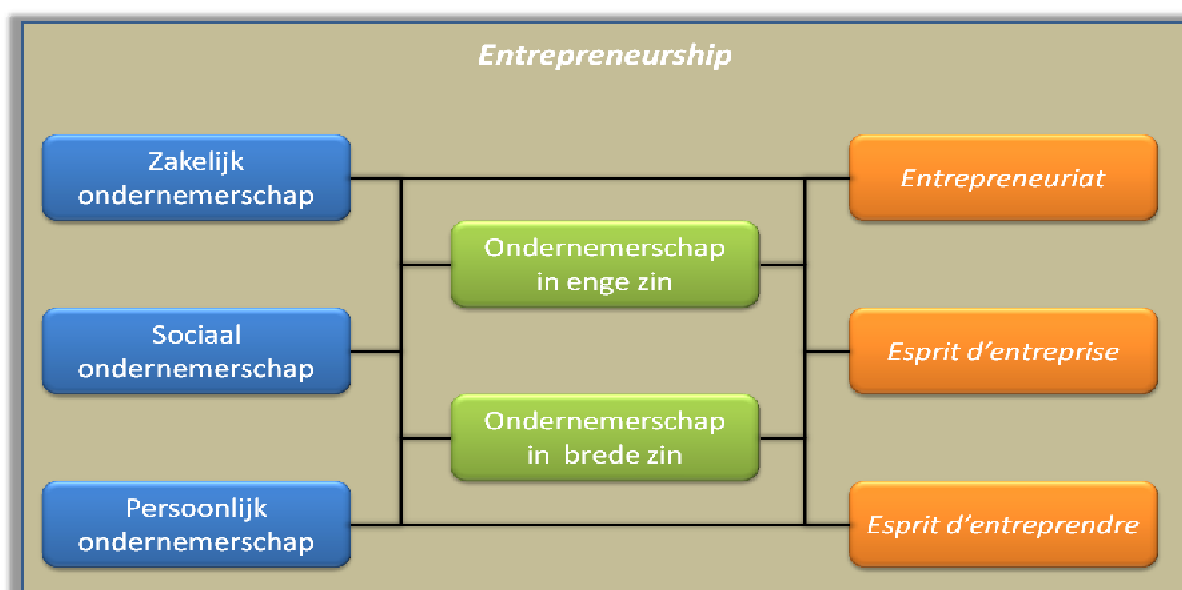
Entrepreneurship

Zakelijk ondernemerschap

Sociaal ondernemerschap

Persoonlijk ondernemerschap

Ondernemerschap in enge zin

Ondernemerschap in brede zin

Entrepreneuriat

Esprit d'entreprise

Esprit d'entreprendre